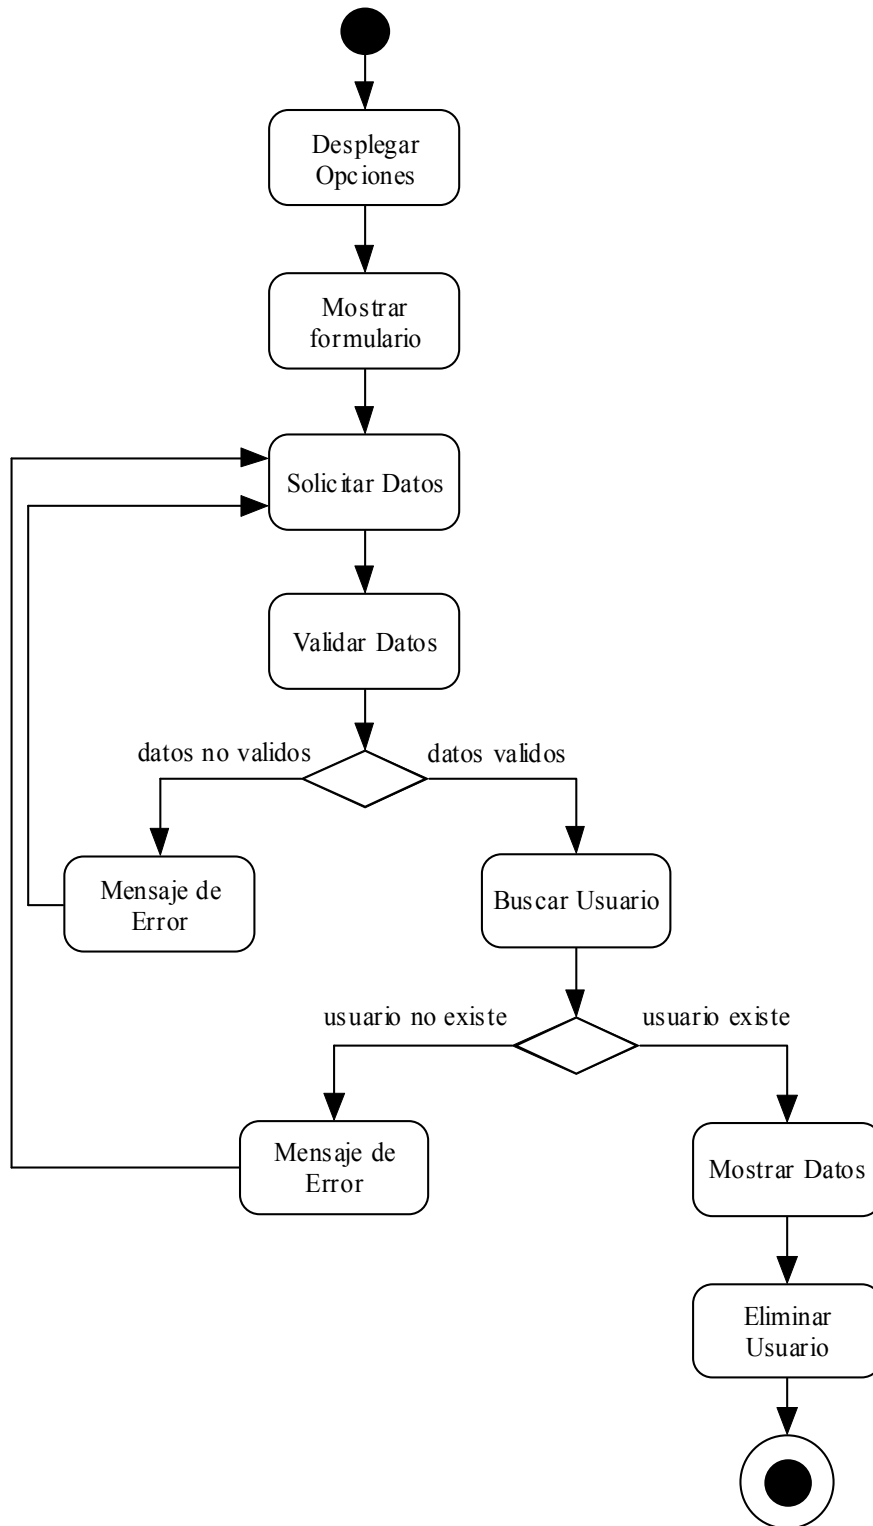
Desplegar Opciones

Mostrar formulario

Solicitar Datos

Validar Datos

datos no validos

datos validos

Mensaje de Error

Buscar Usuario

usuario no existe

usuario existe

Mensaje de Error

Mostrar Datos

Eliminar Usuario